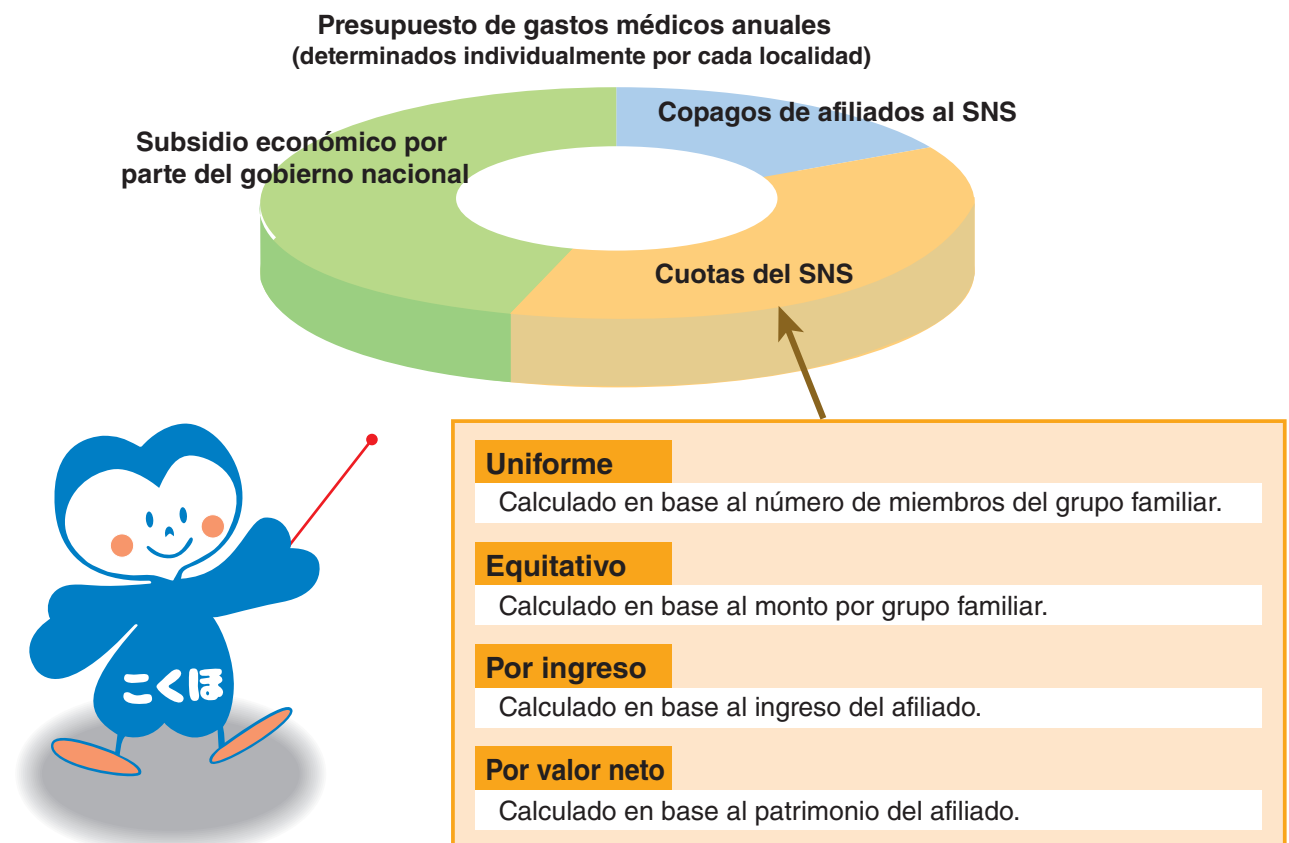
Presupuesto de gastos médicos anuales
(determinados individualmente por cada localidad)

Copagos de afiliados al SNS

Subsidio económico por parte del gobierno nacional

Cuotas del SNS

こくほ

Uniforme
Calculado en base al número de miembros del grupo familiar.

Equitativo
Calculado en base al monto por grupo familiar.

Por ingreso
Calculado en base al ingreso del afiliado.

Por valor neto
Calculado en base al patrimonio del afiliado.